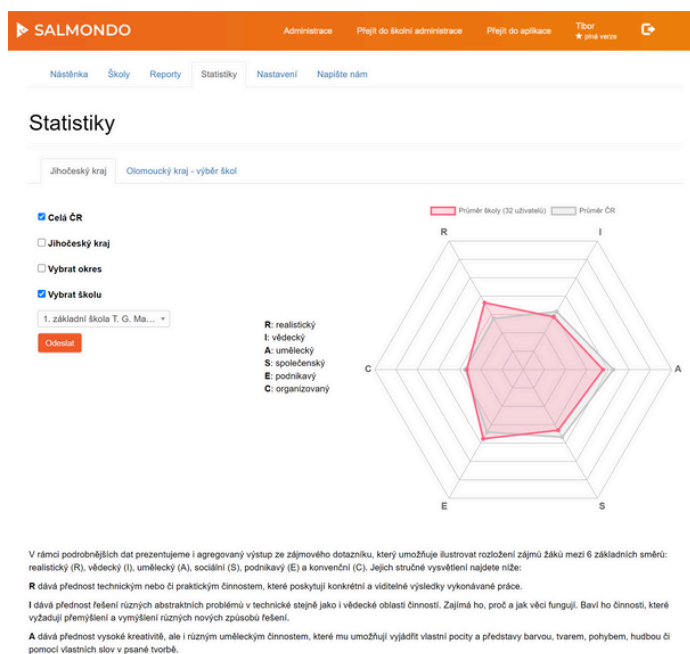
SALMONDO

Administrace Přejít do školní administrace Přejít do aplikace Tibor ★ plná verze

Nástěnka Školy Reporty Statistiky Nastavení Napište nám

Statistiky

Jihočeský kraj Olomoucký kraj - výběr škol

☑ Celá ČR

☐ Jihočeský kraj

☐ Vybrat okres

☑ Vybrat školu

1. základní škola T. G. Ma...

Odeslat

R: realistický
I: vědecký
A: umělecký
S: společenský
E: podnikavý
C: organizovaný

Průměr školy (32 uživatelů) Průměr ČR

R I A S E C

V rámci podrobnějších dat prezentujeme i agregovaný výstup ze zájmového dotazníku, který umožňuje ilustrovat rozložení zájmů žáků mezi 6 základních směrů: realistický (R), vědecký (I), umělecký (A), sociální (S), podnikavý (E) a konvenční (C). Jejich stručné vysvětlení najdete níže:

R dává přednost technickým nebo či praktickým činnostem, které poskytují konkrétní a viditelné výsledky vykonávané práce.

I dává přednost řešení různých abstraktních problémů v technické stejně jako i vědecké oblasti činností. Zajímá ho, proč a jak věci fungují. Baví ho činnosti, které vyžadují přemýšlení a vymýšlení různých nových způsobů řešení.

A dává přednost vysoké kreativitě, ale i různým uměleckým činnostem, které mu umožňují vyjádřit vlastní pocity a představy barvou, tvarem, pohybem, hudbou či pomocí vlastních slov v psané tvorbě.